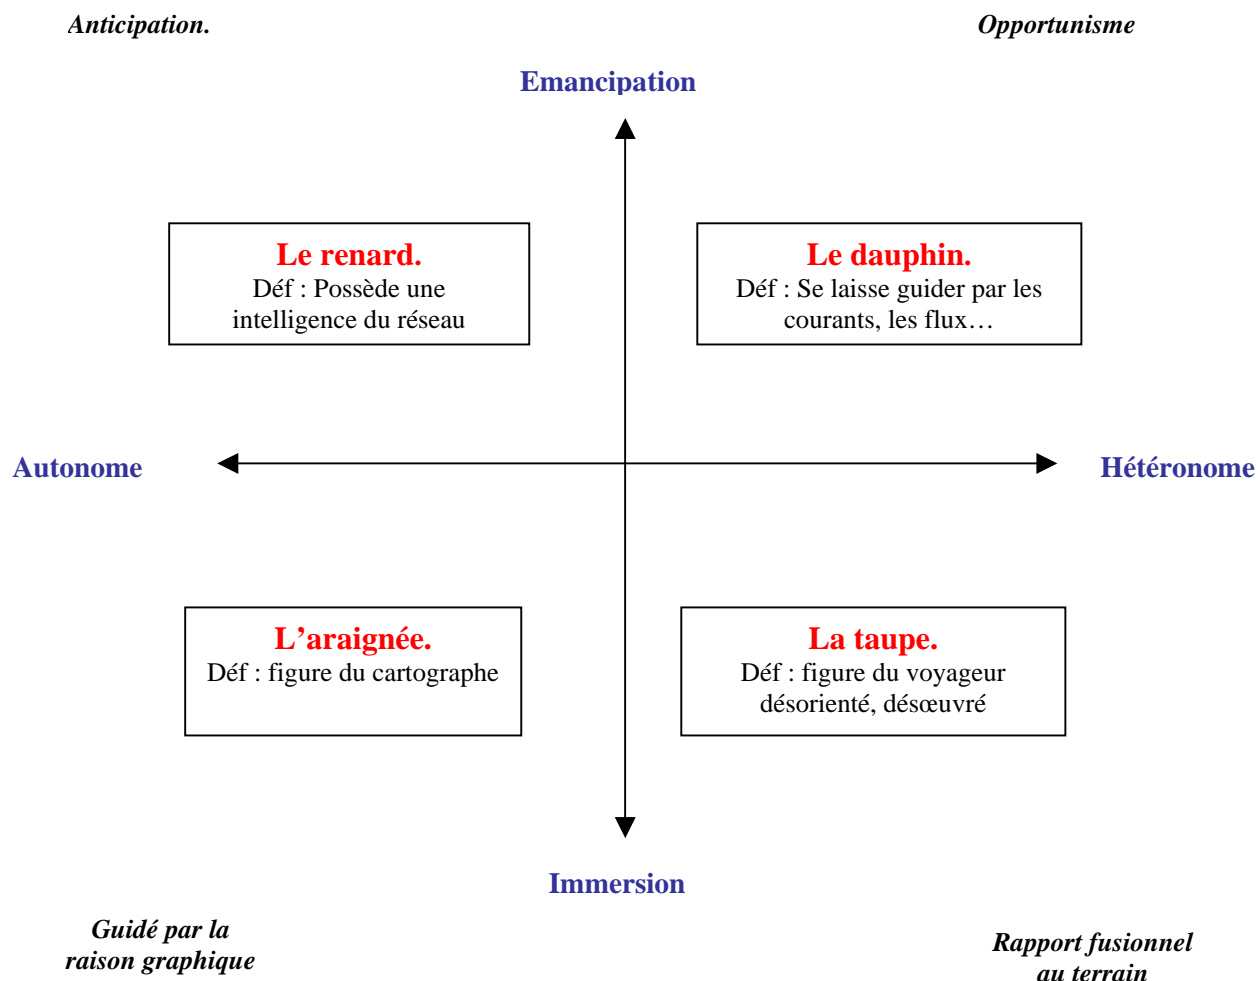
Anticipation.

Opportunisme

Emancipation

Le renard.
Déf : Possède une intelligence du réseau

Le dauphin.
Déf : Se laisse guider par les courants, les flux…

Autonome

Hétéronome

L'araignée.
Déf : figure du cartographe

La taupe.
Déf : figure du voyageur désorienté, désœuvré

Immersion

Guidé par la raison graphique

Rapport fusionnel au terrain